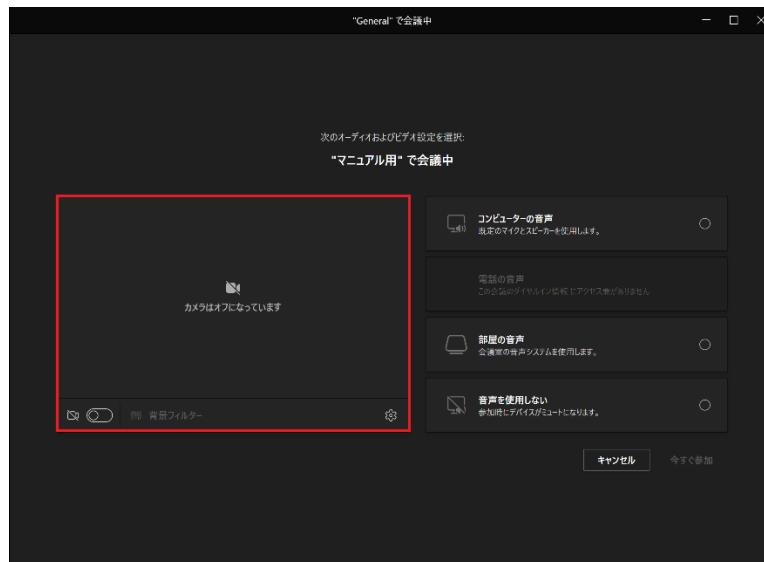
"General" で会議中

次のオーディオおよびビデオ設定を選択:

"マニュアル用" で会議中

カメラはオフになっています

背景フィルター

コンピューターの音声
既定のマイクとスピーカーを使用します。

電話の音声
この会議のダイヤルイン情報にアクセス権がありません

部屋の音声
会議室の音声システムを使用します。

音声を使用しない
参加時にデバイスがミュートになります。

キャンセル

今すぐ参加